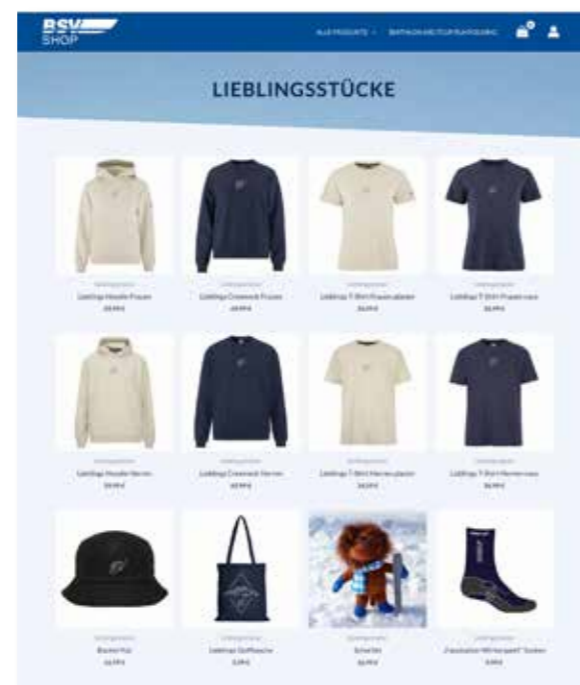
BSV SHOP

ALLE PRODUKTE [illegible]

LIEBLINGSSTÜCKE

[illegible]
Lieblings Hoodie Frauen
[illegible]

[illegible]
Lieblings Crewneck Frauen
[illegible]

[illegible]
Lieblings T-Shirt Frauen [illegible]
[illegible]

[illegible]
Lieblings T-Shirt Frauen navy
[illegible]

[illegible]
Lieblings Hoodie Herren
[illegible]

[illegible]
Lieblings Crewneck Herren
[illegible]

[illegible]
Lieblings T-Shirt Herren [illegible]
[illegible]

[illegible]
Lieblings T-Shirt Herren navy
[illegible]

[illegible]
Bucket Hat
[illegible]

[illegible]
Lieblings Stoffbeutel
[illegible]

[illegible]
Schelli
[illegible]

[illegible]
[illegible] Socken
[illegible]